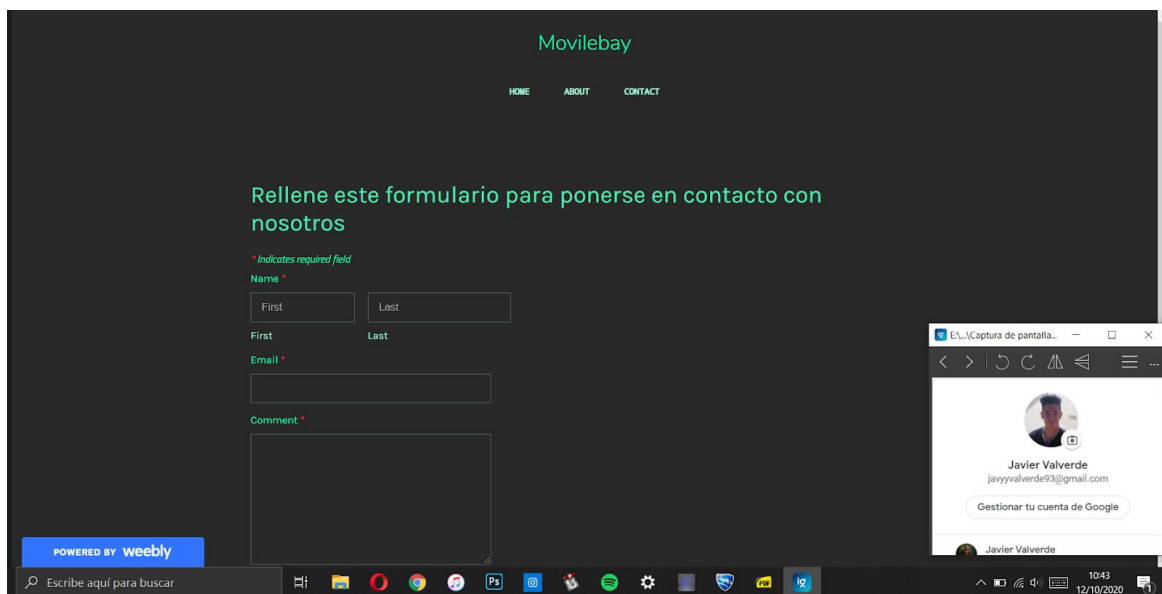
Movilebay

HOME ABOUT CONTACT

Rellene este formulario para ponerse en contacto con nosotros

* Indicates required field

Name *

First

Last

First Last

Email *

Comment *

POWERED BY weebly

E:\...\Captura de pantalla...

Javier Valverde
javyyvalverde93@gmail.com

Gestionar tu cuenta de Google

Javier Valverde

Escribe aquí para buscar

10:43
12/10/2020